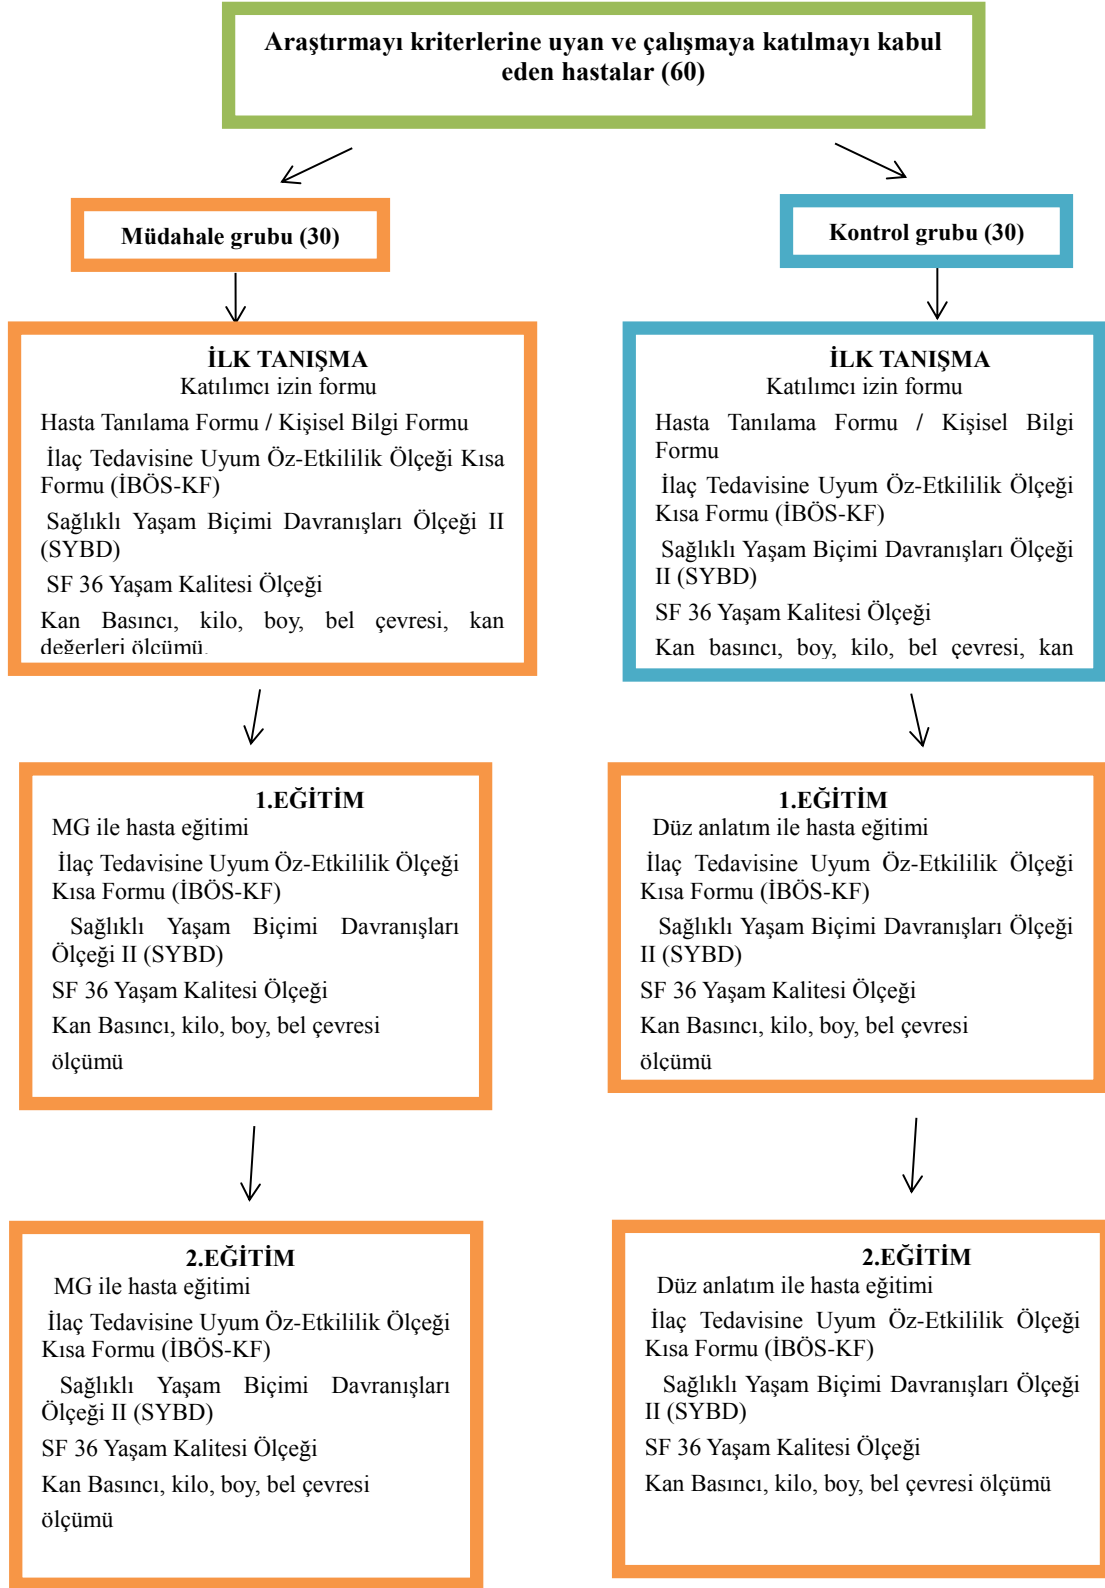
Araştırmayı kriterlerine uyan ve çalışmaya katılmayı kabul eden hastalar (60)

Müdahale grubu (30)

Kontrol grubu (30)

İLK TANIŞMA
Katılımcı izin formu
Hasta Tanılama Formu / Kişisel Bilgi Formu
İlaç Tedavisine Uyum Öz-Etkililik Ölçeği Kısa Formu (İBÖS-KF)
Sağlıklı Yaşam Biçimi Davranışları Ölçeği II (SYBD)
SF 36 Yaşam Kalitesi Ölçeği
Kan Basıncı, kilo, boy, bel çevresi, kan değerleri ölçümü

İLK TANIŞMA
Katılımcı izin formu
Hasta Tanılama Formu / Kişisel Bilgi Formu
İlaç Tedavisine Uyum Öz-Etkililik Ölçeği Kısa Formu (İBÖS-KF)
Sağlıklı Yaşam Biçimi Davranışları Ölçeği II (SYBD)
SF 36 Yaşam Kalitesi Ölçeği
Kan basıncı, boy, kilo, bel çevresi, kan

1.EĞİTİM
MG ile hasta eğitimi
İlaç Tedavisine Uyum Öz-Etkililik Ölçeği Kısa Formu (İBÖS-KF)
Sağlıklı Yaşam Biçimi Davranışları Ölçeği II (SYBD)
SF 36 Yaşam Kalitesi Ölçeği
Kan Basıncı, kilo, boy, bel çevresi
ölçümü

1.EĞİTİM
Düz anlatım ile hasta eğitimi
İlaç Tedavisine Uyum Öz-Etkililik Ölçeği Kısa Formu (İBÖS-KF)
Sağlıklı Yaşam Biçimi Davranışları Ölçeği II (SYBD)
SF 36 Yaşam Kalitesi Ölçeği
Kan Basıncı, kilo, boy, bel çevresi
ölçümü

2.EĞİTİM
MG ile hasta eğitimi
İlaç Tedavisine Uyum Öz-Etkililik Ölçeği Kısa Formu (İBÖS-KF)
Sağlıklı Yaşam Biçimi Davranışları Ölçeği II (SYBD)
SF 36 Yaşam Kalitesi Ölçeği
Kan Basıncı, kilo, boy, bel çevresi
ölçümü

2.EĞİTİM
Düz anlatım ile hasta eğitimi
İlaç Tedavisine Uyum Öz-Etkililik Ölçeği Kısa Formu (İBÖS-KF)
Sağlıklı Yaşam Biçimi Davranışları Ölçeği II (SYBD)
SF 36 Yaşam Kalitesi Ölçeği
Kan Basıncı, kilo, boy, bel çevresi ölçümü